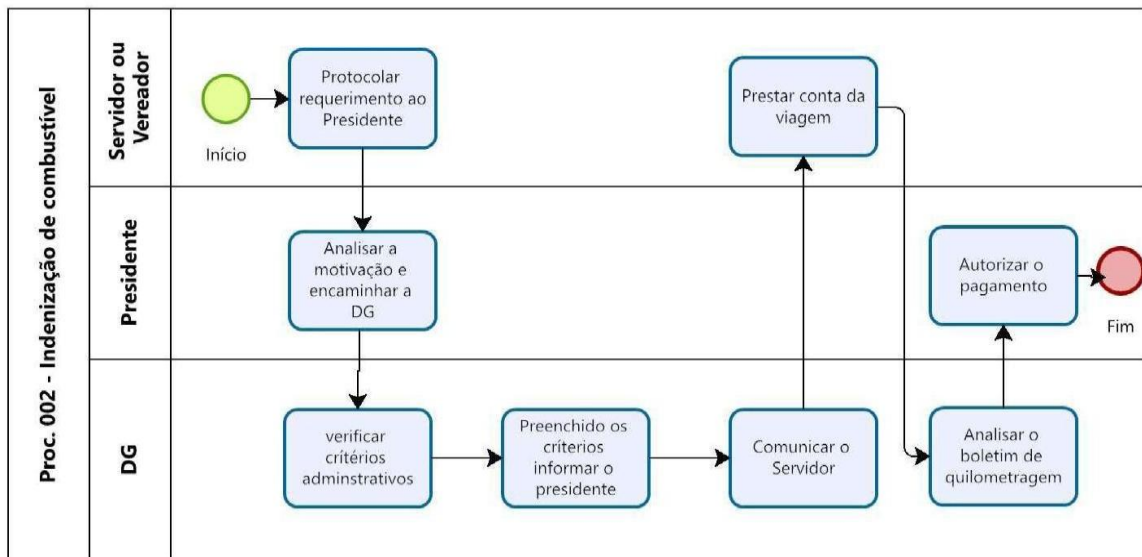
Proc. 002 - Indenização de combustível

Servidor ou Vereador

Início

Protocolar requerimento ao Presidente

Prestar conta da viagem

Presidente

Analisar a motivação e encaminhar a DG

Autorizar o pagamento

Fim

DG

verificar critérios adminstrativos

Preenchido os criterios informar o presidente

Comunicar o Servidor

Analisar o boletim de quilometragem